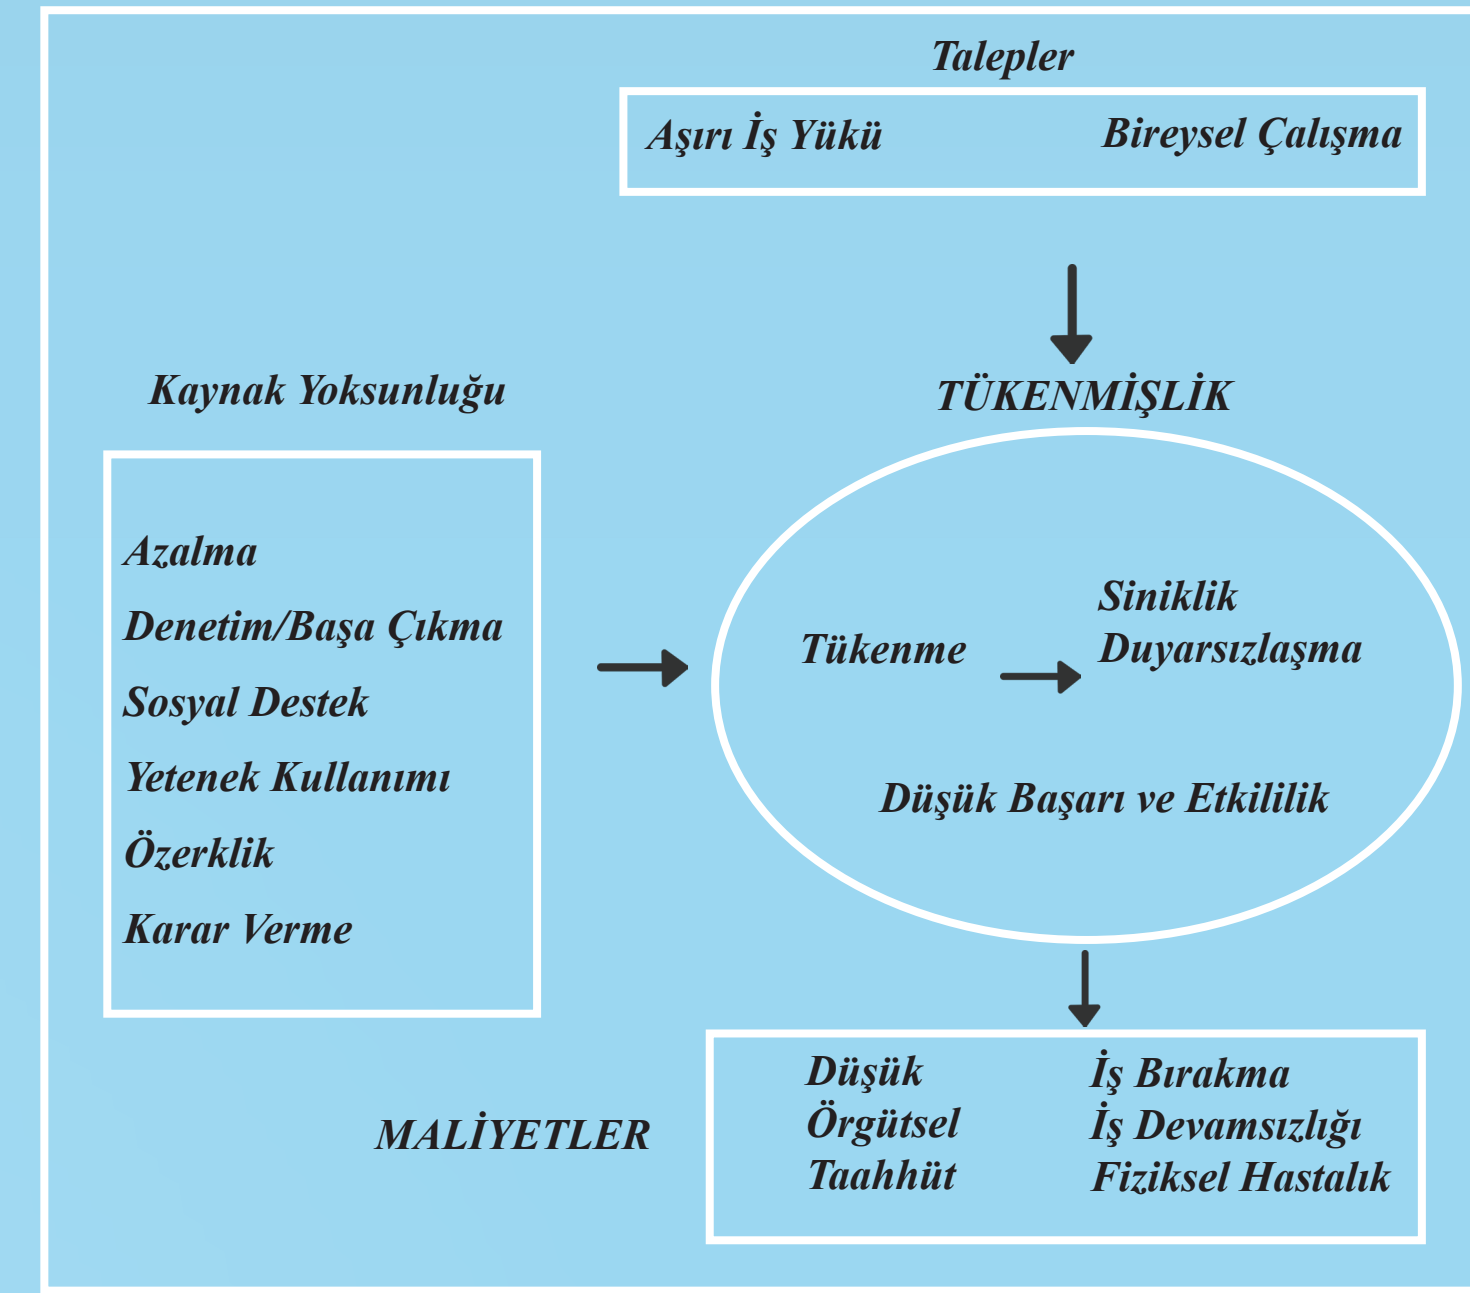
Talepler

Aşırı İş Yükü

Bireysel Çalışma

TÜKENMİŞLİK

Kaynak Yoksunluğu

Azalma
Denetim/Başa Çıkma
Sosyal Destek
Yetenek Kullanımı
Özerklik
Karar Verme

Tükenme

Siniklik
Duyarsızlaşma

Düşük Başarı ve Etkililik

MALİYETLER

Düşük
Örgütsel
Taahhüt

İş Bırakma
İş Devamsızlığı
Fiziksel Hastalık